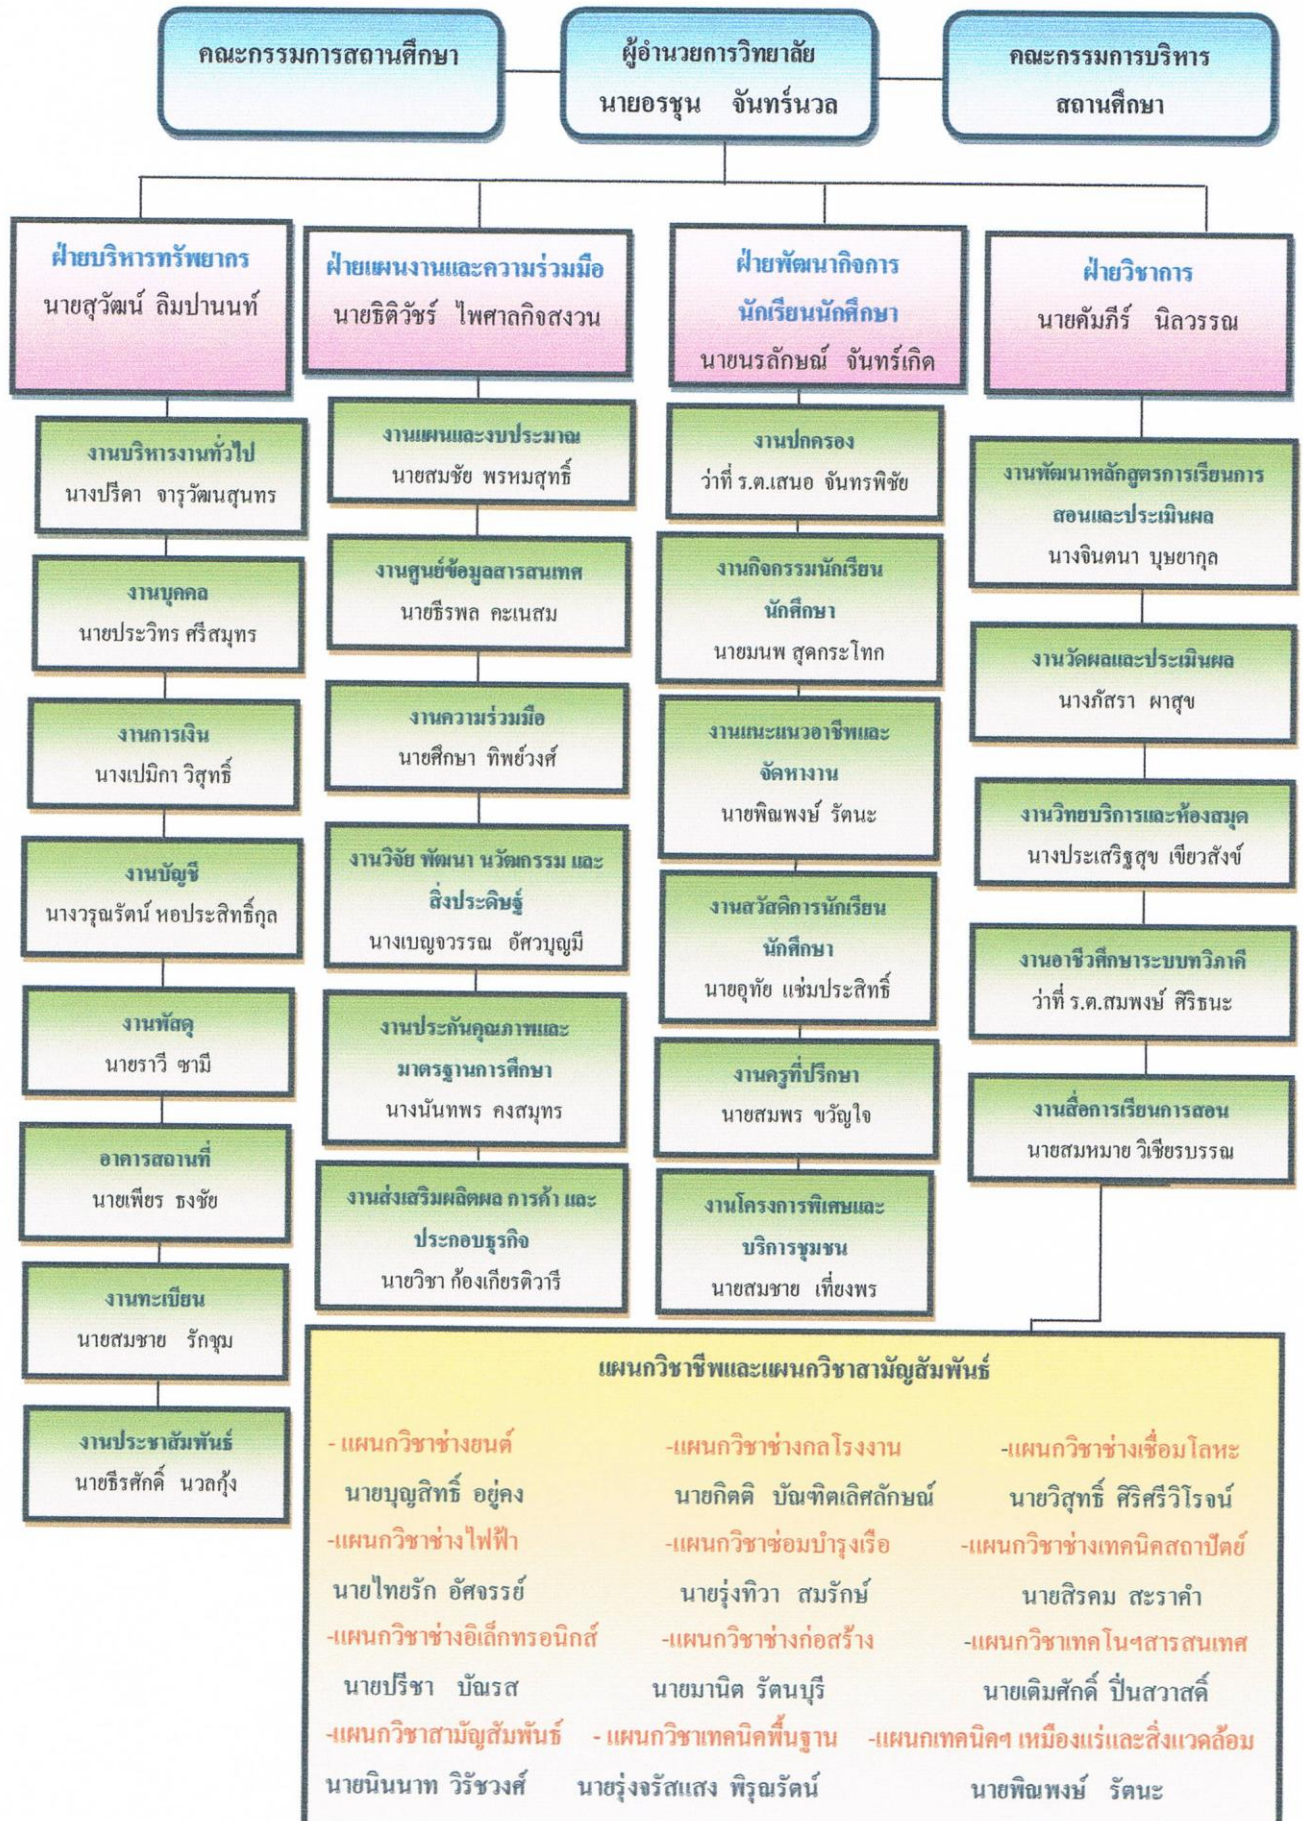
คณะกรรมการสถานศึกษา

ผู้อำนวยการวิทยาลัย
นายอรชุน จันทร์นวล

คณะกรรมการบริหารสถานศึกษา

ฝ่ายบริหารทรัพยากร
นายสุวัฒน์ ลิมปานนท์

งานบริหารงานทั่วไป
นางปรีดา จารุวัฒนสุนทร

งานบุคคล
นายประวิทร ศรีสมุทร

งานการเงิน
นางเปมิกา วิสุทธิ์

งานบัญชี
นางวรุณรัตน์ หอประสิทธิ์กุล

งานพัสดุ
นายราวี ซามี

อาคารสถานที่
นายเพียร ธงชัย

งานทะเบียน
นายสมชาย รักชุม

งานประชาสัมพันธ์
นายธีรศักดิ์ นวลกุ้ง

ฝ่ายแผนงานและความร่วมมือ
นายธิติวัชร์ ไพศาลกิจสงวน

งานแผนและงบประมาณ
นายสมชัย พรหมสุทธิ์

งานศูนย์ข้อมูลสารสนเทศ
นายธีรพล คะเนสม

งานความร่วมมือ
นายศึกษา ทิพย์วงศ์

งานวิจัย พัฒนา นวัตกรรม และสิ่งประดิษฐ์
นางเบญจวรรณ อัศวบุญมี

งานประกันคุณภาพและมาตรฐานการศึกษา
นางนันทพร คงสมุทร

งานส่งเสริมผลิตผล การค้า และประกอบธุรกิจ
นายวิชา ก้องเกียรติวารี

ฝ่ายพัฒนากิจการนักเรียนนักศึกษา
นายนรลักษณ์ จันทร์เกิด

งานปกครอง
ว่าที่ ร.ต.เสนอ จันทรพิชัย

งานกิจกรรมนักเรียนนักศึกษา
นายมนพ สุดกระโทก

งานแนะแนวอาชีพและจัดหางาน
นายพิณพงษ์ รัตนะ

งานสวัสดิการนักเรียนนักศึกษา
นายอุทัย แช่มประสิทธิ์

งานครูที่ปรึกษา
นายสมพร ขวัญใจ

งานโครงการพิเศษและบริการชุมชน
นายสมชาย เที่ยงพร

ฝ่ายวิชาการ
นายคัมภีร์ นิลวรรณ

งานพัฒนาหลักสูตรการเรียนการสอนและประเมินผล
นางจินตนา บุษยากุล

งานวัดผลและประเมินผล
นางภัสรา ผาสุข

งานวิทยบริการและห้องสมุด
นางประเสริฐสุข เขียวสังข์

งานอาชีวศึกษาระบบทวิภาคี
ว่าที่ ร.ต.สมพงษ์ ศิริธนะ

งานสื่อการเรียนการสอน
นายสมหมาย วิเชียรบรรณ

แผนกวิชาชีพและแผนกวิชาสามัญสัมพันธ์

- แผนกวิชาช่างยนต์
นายบุญสิทธิ์ อยู่คง
-แผนกวิชาช่างกลโรงงาน
นายกิตติ บัณฑิตเลิศลักษณ์
-แผนกวิชาช่างเชื่อมโลหะ
นายวิสุทธิ์ ศิริศรีวิโรจน์
-แผนกวิชาช่างไฟฟ้า
นายไทยรัก อัศจรรย์
-แผนกวิชาซ่อมบำรุงเรือ
นายรุ่งทิวา สมรักษ์
-แผนกวิชาช่างเทคนิคสถาปัตย์
นายสิรคม สะราคำ
-แผนกวิชาช่างอิเล็กทรอนิกส์
นายปรีชา บัณรส
-แผนกวิชาช่างก่อสร้าง
นายมานิต รัตนบุรี
-แผนกวิชาเทคโนฯสารสนเทศ
นายเติมศักดิ์ ปิ่นสวาสดิ์
-แผนกวิชาสามัญสัมพันธ์
นายนินนาท วิรัชวงศ์
- แผนกวิชาเทคนิคพื้นฐาน
นายรุ่งจรัสแสง พิรุณรัตน์
-แผนกเทคนิคฯ เหมืองแร่และสิ่งแวดล้อม
นายพิณพงษ์ รัตนะ